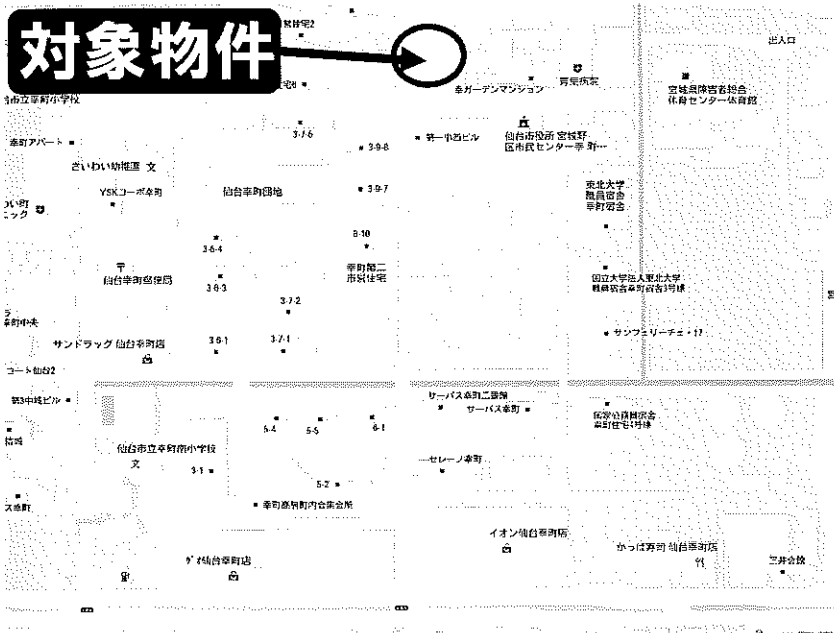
対象物件

出入口

幸ガーデンマンション

宮城県障害者総合体育センター体育館

市立幸町小学校

幸町アパート

さいわい幼稚園

YSKコーポ幸町

仙台幸町団地

仙台市役所 宮城野区市民センター幸町

東北大学職員宿舎幸町宿舎

仙台幸町郵便局

幸町第二市営住宅

国立大学法人東北大学職員宿舎幸町宿舎3号棟

サンフェリーチェ・17

サンドラッグ 仙台幸町店

サーパス幸町二番館

サーパス幸町

仙台市立幸町南小学校

宮城県職員宿舎幸町住宅1号棟

セレーノ幸町

幸町南町内会集会所

イオン仙台幸町店

仙台幸町店

かっぱ寿司 仙台幸町店

三井会館

3-1-6

3-9-8

3-9-7

3-6-4

3-6-3

3-7-2

3-6-1

3-7-1

5-4

5-5

6-1

3-1

5-2